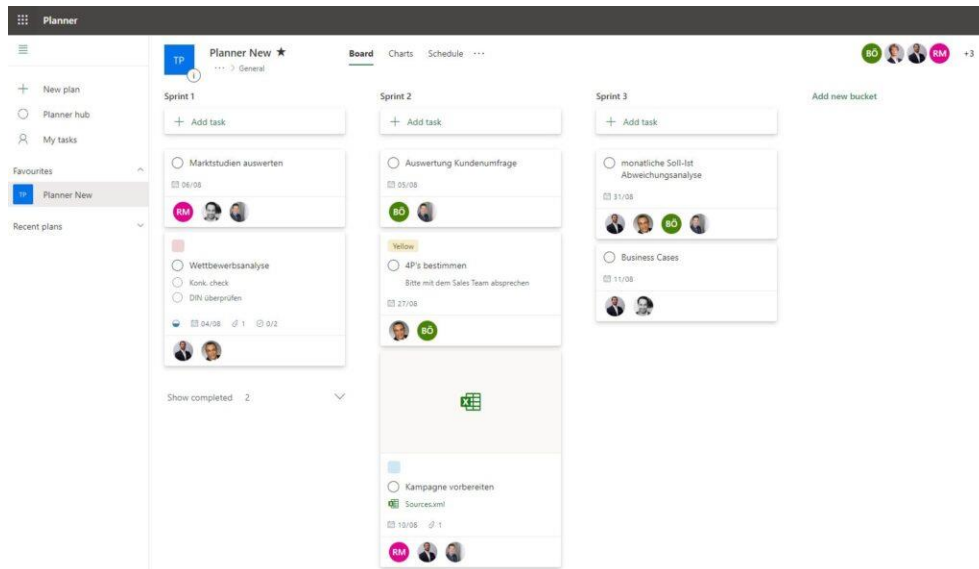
Planner

New plan
Planner hub
My tasks
Favourites
TP Planner New
Recent plans

TP Planner New ★
··· > General
Board Charts Schedule ···
BÖ RM +3

Sprint 1
+ Add task
Marktstudien auswerten
06/08
RM

Wettbewerbsanalyse
Konk. check
DIN überprüfen
04/08 1 0/2

Show completed 2

Sprint 2
+ Add task
Auswertung Kundenumfrage
05/08
BÖ

Yellow
4P's bestimmen
Bitte mit dem Sales Team absprechen
27/08
BÖ

Kampagne vorbereiten
Sources.xml
10/08 1
RM

Sprint 3
+ Add task
monatliche Soll-Ist Abweichungsanalyse
31/08
BÖ

Business Cases
11/08

Add new bucket